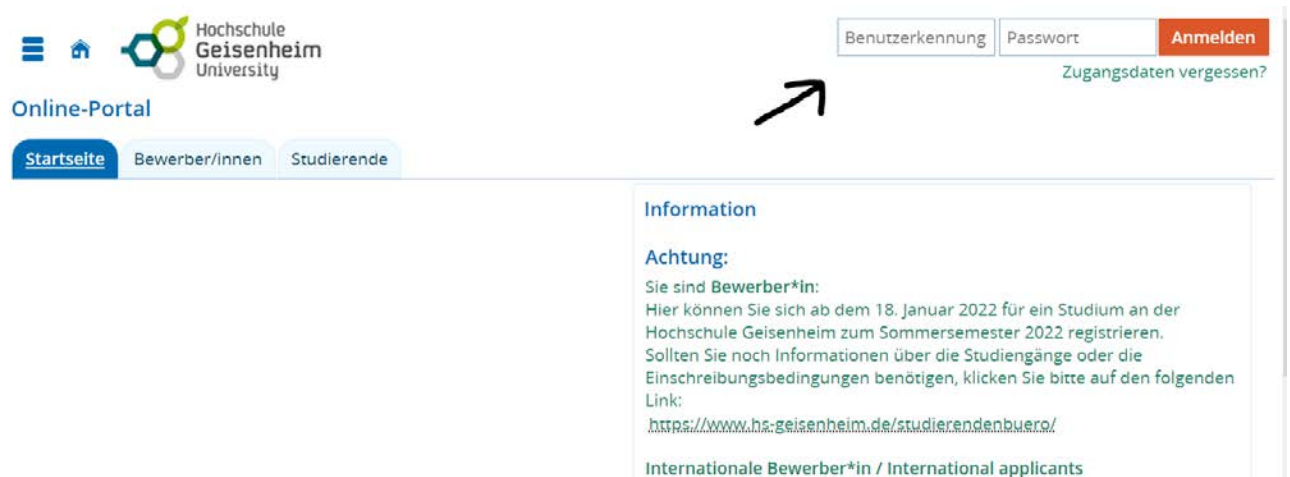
Hochschule Geisenheim University

Benutzerkennung
Passwort
Anmelden
Zugangsdaten vergessen?

Online-Portal

Startseite
Bewerber/innen
Studierende

Information

Achtung:

Sie sind Bewerber*in:
Hier können Sie sich ab dem 18. Januar 2022 für ein Studium an der Hochschule Geisenheim zum Sommersemester 2022 registrieren.
Sollten Sie noch Informationen über die Studiengänge oder die Einschreibungsbedingungen benötigen, klicken Sie bitte auf den folgenden Link:
https://www.hs-geisenheim.de/studierendenbuero/

Internationale Bewerber*in / International applicants